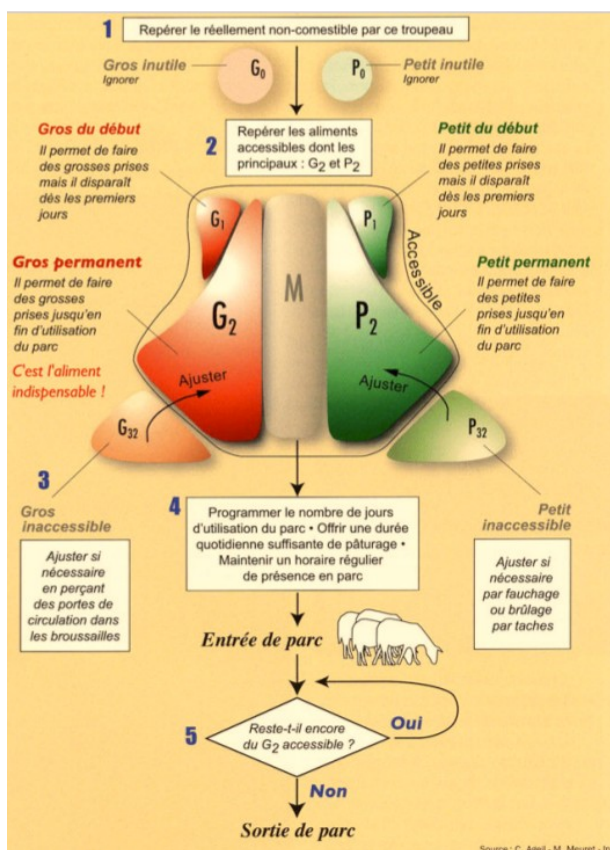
1 Repérer le réellement non-comestible par ce troupeau

Gros inutile
Ignorer
$G_0$

$P_0$
Petit inutile
Ignorer

Gros du début
Il permet de faire des grosses prises mais il disparaît dès les premiers jours

2 Repérer les aliments accessibles dont les principaux : $G_2$ et $P_2$

Petit du début
Il permet de faire des petites prises mais il disparaît dès les premiers jours

$G_1$

$P_1$

Accessible

Gros permanent
Il permet de faire des grosses prises jusqu'en fin d'utilisation du parc

C'est l'aliment indispensable !

$G_2$

M

$P_2$

Petit permanent
Il permet de faire des petites prises jusqu'en fin d'utilisation du parc

Ajuster

Ajuster

$G_{32}$

$P_{32}$

3
Gros inaccessible

Ajuster si nécessaire en perçant des portes de circulation dans les broussailles

4 Programmer le nombre de jours d'utilisation du parc • Offrir une durée quotidienne suffisante de pâturage • Maintenir un horaire régulier de présence en parc

Petit inaccessible

Ajuster si nécessaire par fauchage ou brûlage par taches

Entrée de parc

5 Reste-t-il encore du $G_2$ accessible ?

Oui

Non

Sortie de parc

Source : C. Agreil - M. Meuret - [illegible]